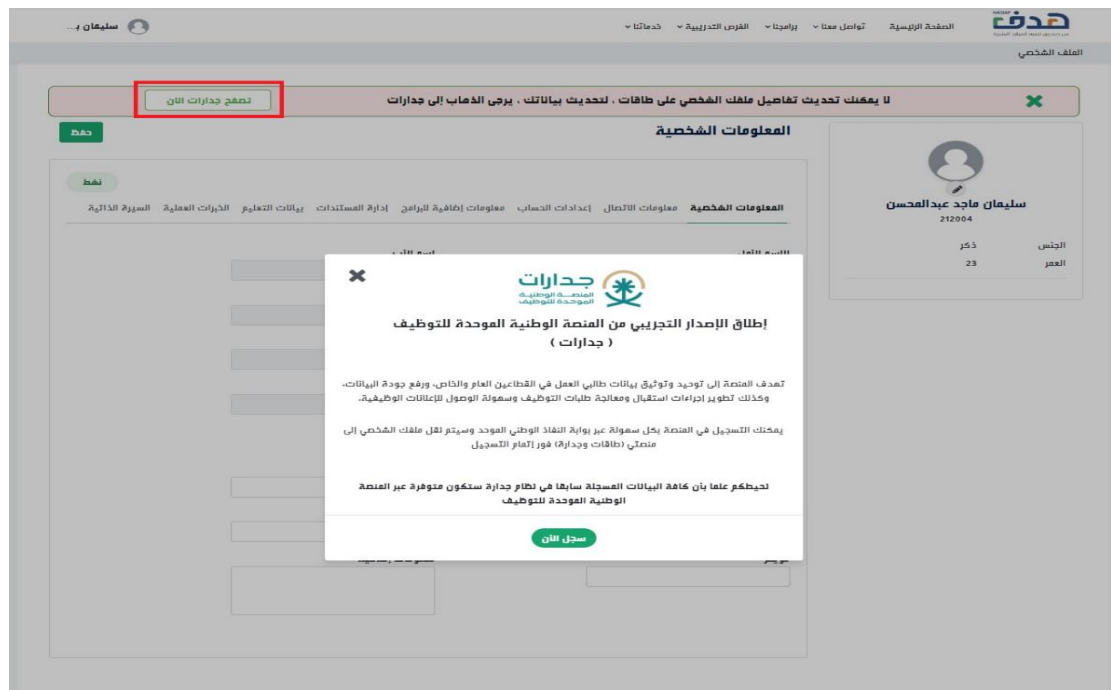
هدف

الصفحة الرئيسية تواصل معنا برامجنا الفرص التدريبية خدماتنا

سليمان بـ...

الملف الشخصي

لا يمكنك تحديث تفاصيل ملفك الشخصي على طاقات ، لتحديث بياناتك ، يرجى الذهاب إلى جدارات

تصفح جدارات الان

المعلومات الشخصية

حفظ

نقاط

المعلومات الشخصية معلومات الاتصال إعدادات الحساب معلومات إضافية للبرامج إدارة المستندات بيانات التعليم الخبرات العملية السيرة الذاتية

سليمان ماجد عبدالمحسن
212004

الجنس ذكر
العمر 23

جدارات
المنصة الوطنية الموحدة للتوظيف

إطلاق الإصدار التجريبي من المنصة الوطنية الموحدة للتوظيف
( جدارات )

تهدف المنصة إلى توحيد وتوثيق بيانات طالبي العمل في القطاعين العام والخاص، ورفع جودة البيانات، وكذلك تطوير إجراءات استقبال ومعالجة طلبات التوظيف وسهولة الوصول للإعلانات الوظيفية.

يمكنك التسجيل في المنصة بكل سهولة عبر بوابة النفاذ الوطني الموحد وسيتم نقل ملفك الشخصي إلى منصتي (طاقات وجدارة) فور إتمام التسجيل

نحيطكم علما بأن كافة البيانات المسجلة سابقا في نظام جدارة ستكون متوفرة عبر المنصة الوطنية الموحدة للتوظيف

سجل الآن